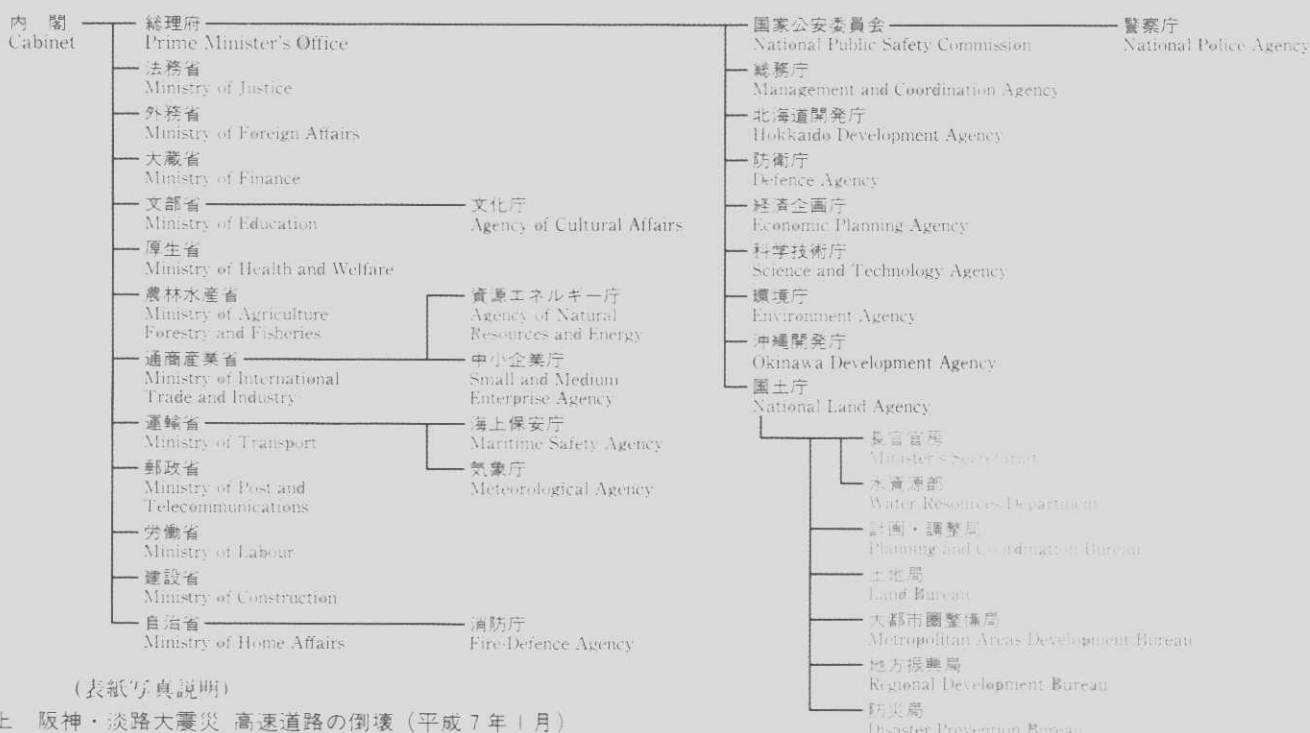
内閣
Cabinet

総理府
Prime Minister's Office

法務省
Ministry of Justice

外務省
Ministry of Foreign Affairs

大蔵省
Ministry of Finance

文部省
Ministry of Education

文化庁
Agency of Cultural Affairs

厚生省
Ministry of Health and Welfare

農林水産省
Ministry of Agriculture Forestry and Fisheries

資源エネルギー庁
Agency of Natural Resources and Energy

通商産業省
Ministry of International Trade and Industry

中小企業庁
Small and Medium Enterprise Agency

運輸省
Ministry of Transport

海上保安庁
Maritime Safety Agency

気象庁
Meteorological Agency

郵政省
Ministry of Post and Telecommunications

労働省
Ministry of Labour

建設省
Ministry of Construction

自治省
Ministry of Home Affairs

消防庁
Fire-Defence Agency

国家公安委員会
National Public Safety Commission

警察庁
National Police Agency

総務庁
Management and Coordination Agency

北海道開発庁
Hokkaido Development Agency

防衛庁
Defence Agency

経済企画庁
Economic Planning Agency

科学技術庁
Science and Technology Agency

環境庁
Environment Agency

沖縄開発庁
Okinawa Development Agency

国土庁
National Land Agency

長官官房
Minister's Secretariat

水資源部
Water Resources Department

計画・調整局
Planning and Coordination Bureau

土地局
Land Bureau

大都市圏整備局
Metropolitan Areas Development Bureau

地方振興局
Regional Development Bureau

防災局
Disaster Prevention Bureau

(表紙写真説明)

上　阪神・淡路大震災 高速道路の倒壊（平成7年1月）